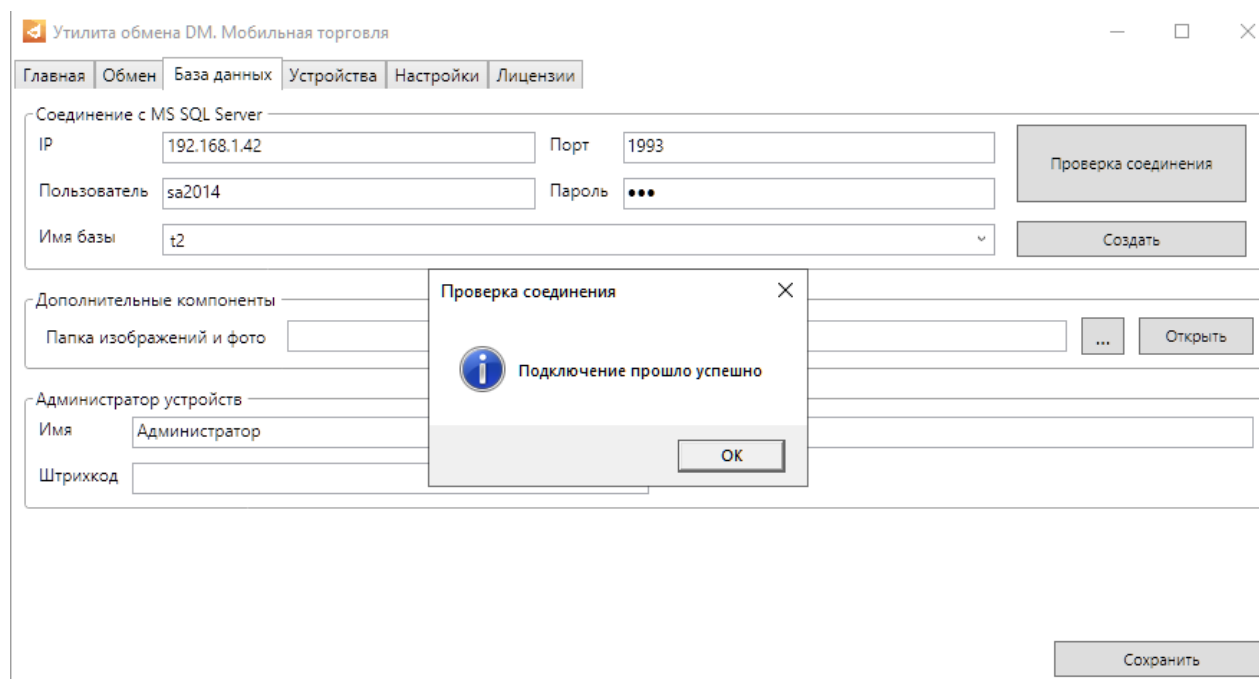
Утилита обмена DM. Мобильная торговля

Главная | Обмен | База данных | Устройства | Настройки | Лицензии

Соединение с MS SQL Server
IP 192.168.1.42
Порт 1993
Проверка соединения
Пользователь sa2014
Пароль •••
Имя базы t2
Создать

Дополнительные компоненты
Папка изображений и фото
...
Открыть

Администратор устройств
Имя Администратор
Штрихкод

Проверка соединения
Подключение прошло успешно
OK

Сохранить